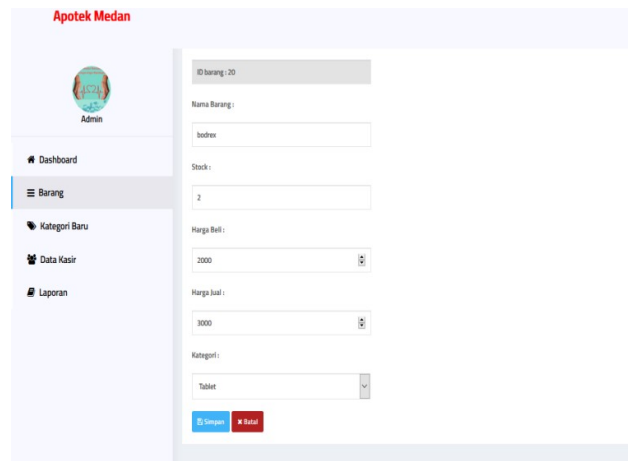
Apotek Medan

Admin

Dashboard

Barang

Kategori Baru

Data Kasir

Laporan

ID barang : 20

Nama Barang :

bodrex

Stock :

2

Harga Beli :

2000

Harga Jual :

3000

Kategori :

Tablet

Simpan

Batal